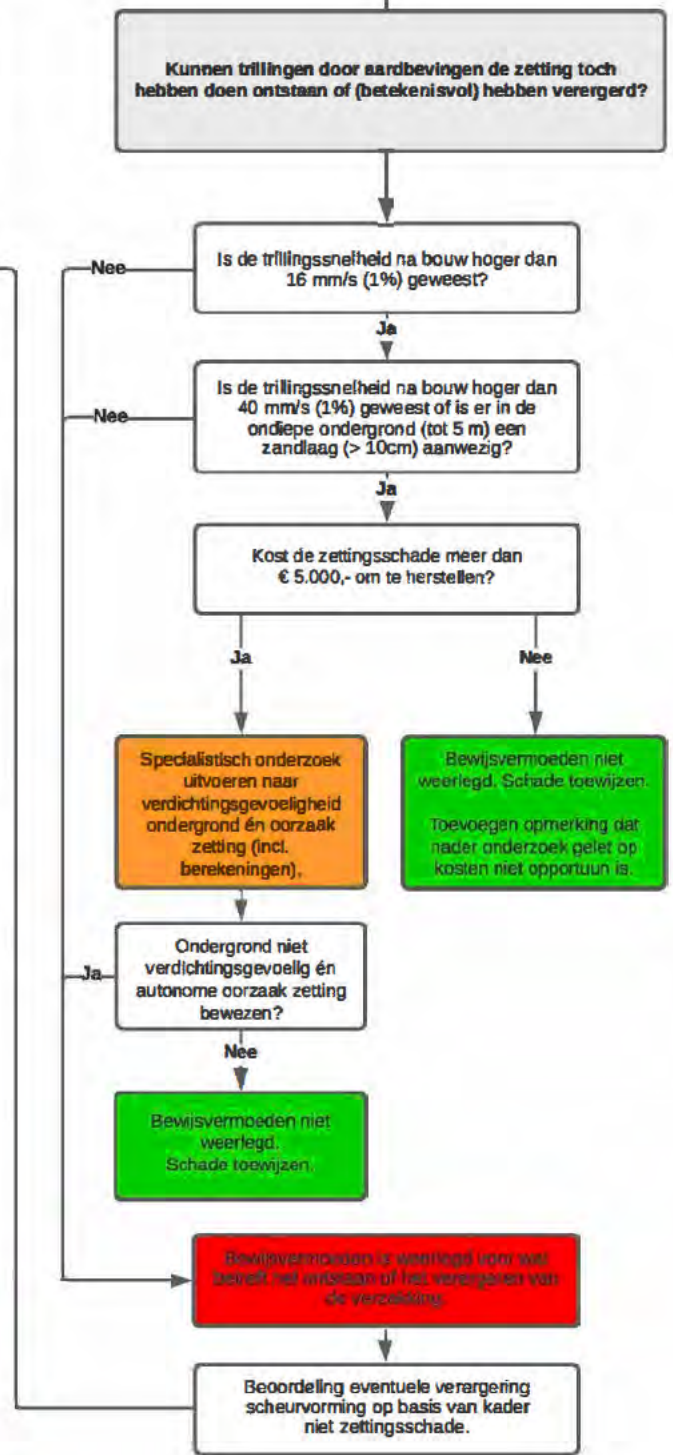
Kunnen trillingen door aardbevingen de zetting toch hebben doen ontstaan of (betekenisvol) hebben verergerd?

Is de trillingssnelheid na bouw hoger dan 16 mm/s (1%) geweest?

Nee

Ja

Is de trillingssnelheid na bouw hoger dan 40 mm/s (1%) geweest of is er in de ondiepe ondergrond (tot 5 m) een zandlaag (> 10cm) aanwezig?

Nee

Ja

Kost de zettingsschade meer dan € 5.000,- om te herstellen?

Ja

Nee

Specialistisch onderzoek uitvoeren naar verdichtingsgevoeligheid ondergrond én oorzaak zetting (incl. berekeningen).

Bewijsvermoeden niet weerlegd. Schade toewijzen.

Toevoegen opmerking dat nader onderzoek gelet op kosten niet opportuun is.

Ondergrond niet verdichtingsgevoelig én autonome oorzaak zetting bewezen?

Ja

Nee

Bewijsvermoeden niet weerlegd. Schade toewijzen.

Bewijsvermoeden is weerlegd voor wat betreft het ontstaan of het verergeren van de verzakking.

Beoordeling eventuele verergering scheurvorming op basis van kader niet zettingsschade.